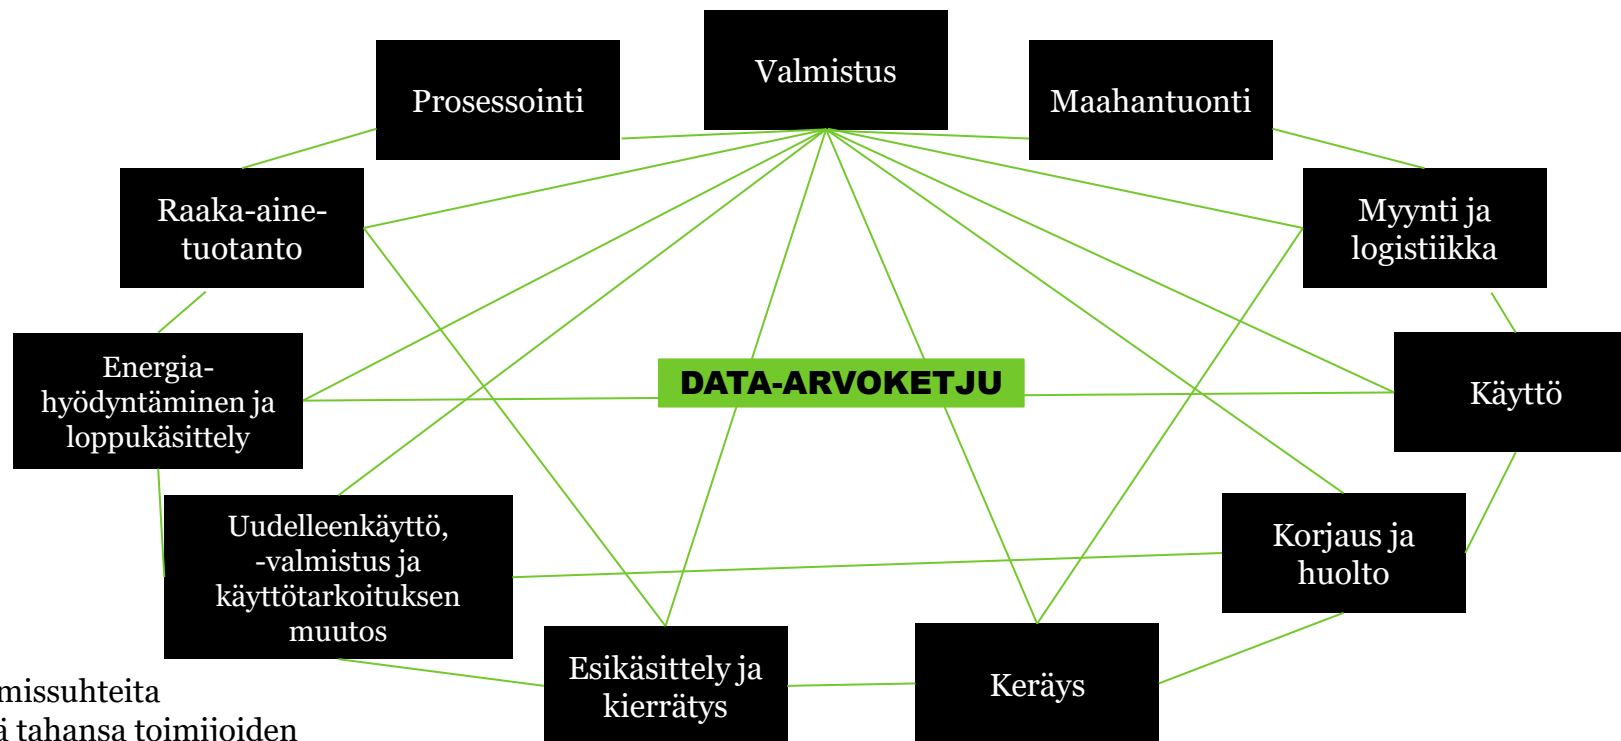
Valmistus

Prosessointi

Maahantuonti

Raaka-ainetuotanto

Myynti ja logistiikka

Energiahyödyntäminen ja loppukäsittely

DATA-ARVOKETJU

Käyttö

Uudelleenkäyttö, -valmistus ja käyttötarkoituksen muutos

Korjaus ja huolto

Esikäsittely ja kierrätys

Keräys

missuhteita
ä tahansa toimijoiden